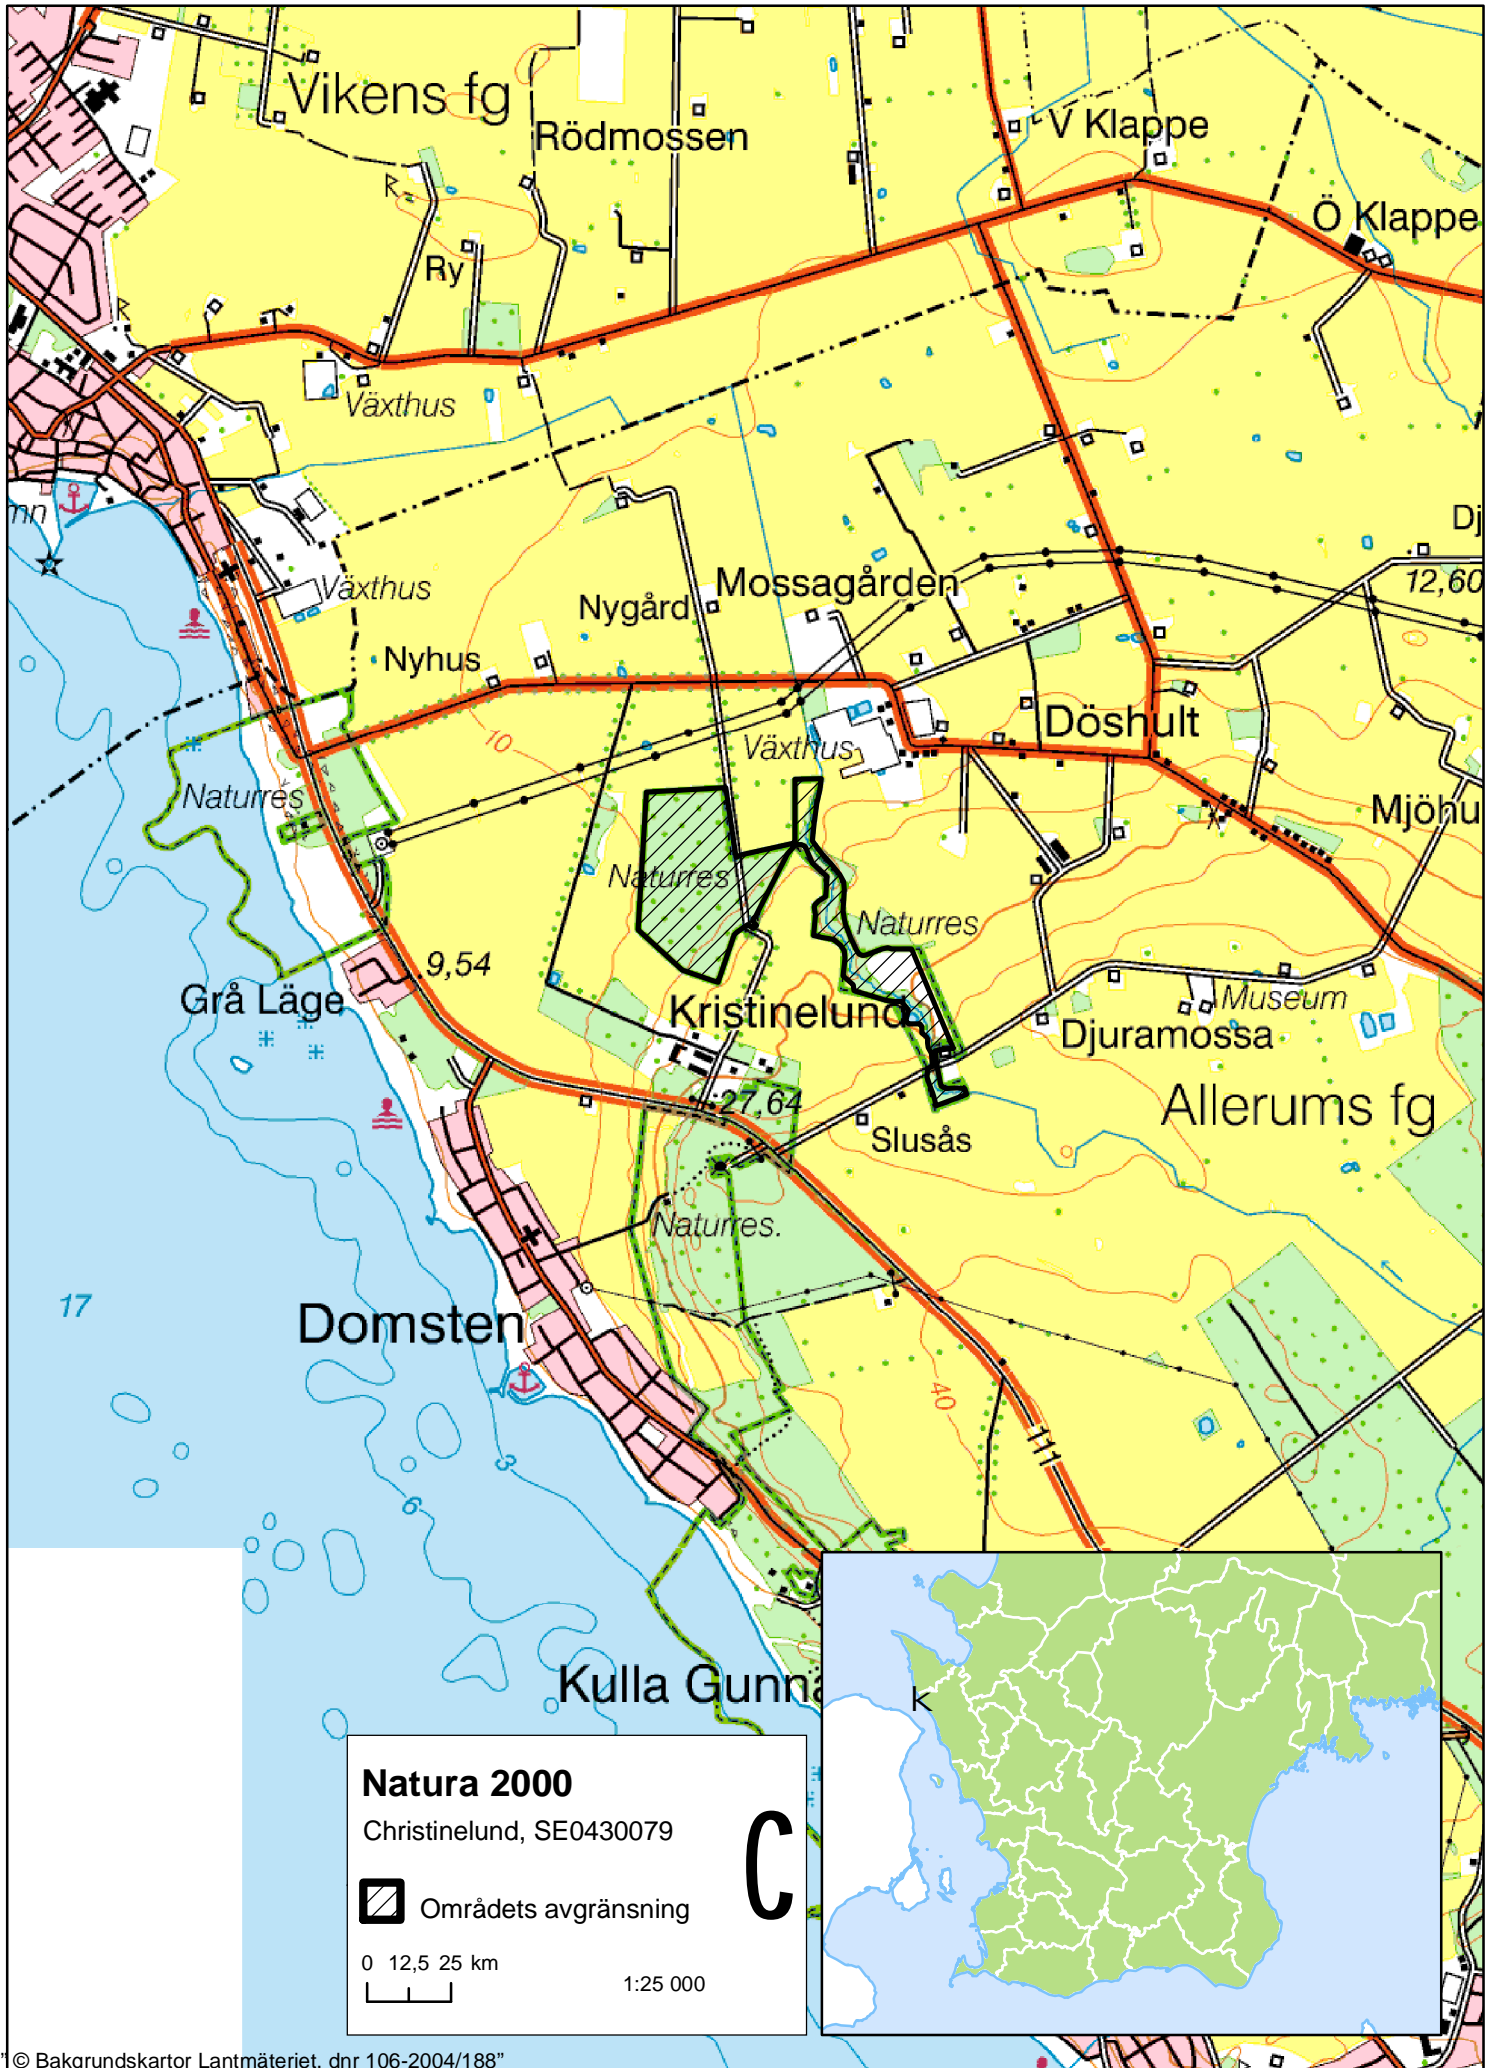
Vikens fg
Rödmossen
V Klappe
Ö Klappe
Ry
Växthus
mn
Dj
Växthus
Nygård
Mossagården
12,60
Nyhus
10
Växthus
Döshult
Mjöhu
Naturres
Naturres
Naturres
9,54
Grå Läge
Kristinelund
Museum
Djuramossa
27,64
Allerums fg
Slusås
Naturres.
17
Domsten
40
111
3
6
Kulla Gunn
K
Natura 2000
Christinelund, SE0430079
C
Områdets avgränsning
0 12,5 25 km
1:25 000
"© Bakgrundskartor Lantmäteriet, dnr 106-2004/188"